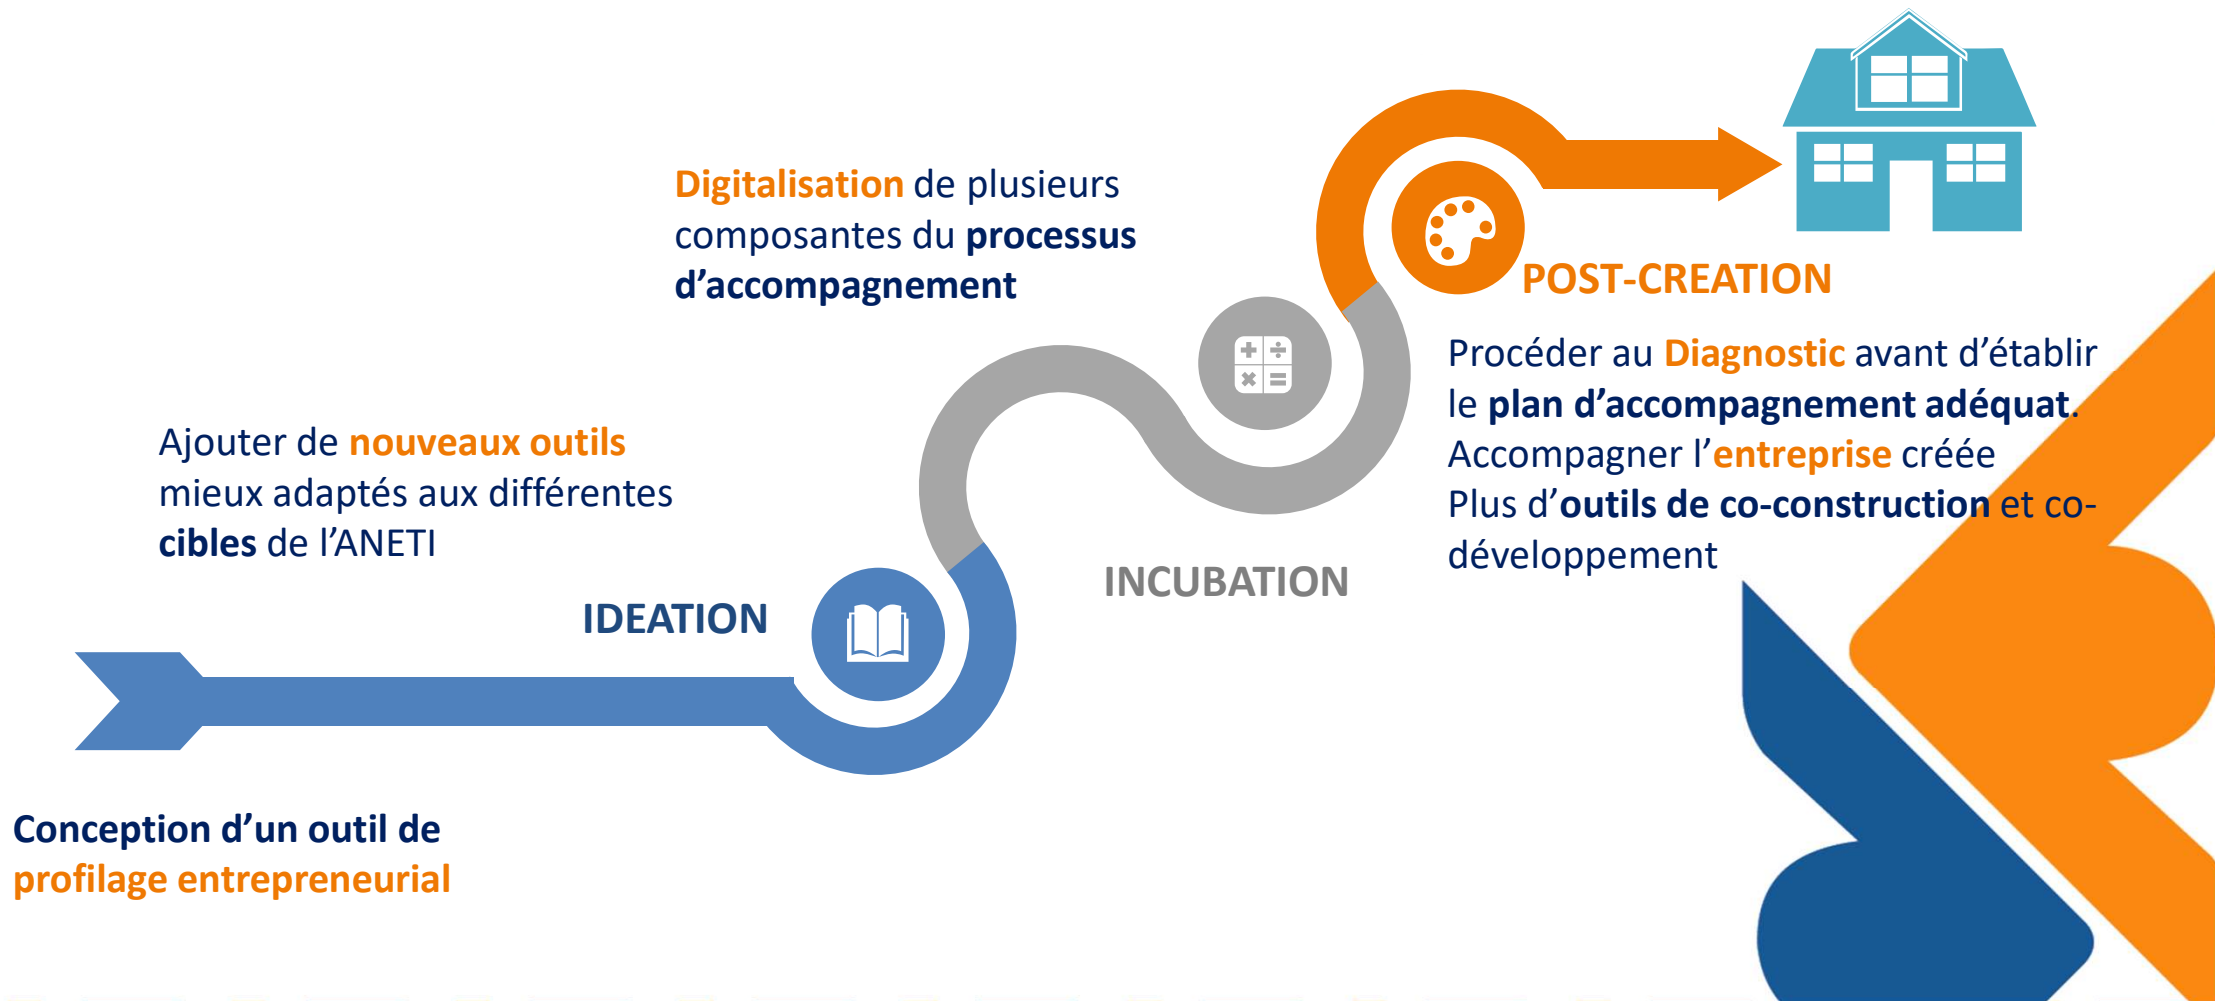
Digitalisation de plusieurs composantes du processus d'accompagnement

POST-CREATION

Procéder au Diagnostic avant d'établir le plan d'accompagnement adéquat.
Accompagner l'entreprise créée
Plus d'outils de co-construction et co-développement

Ajouter de nouveaux outils mieux adaptés aux différentes cibles de l'ANETI

IDEATION

INCUBATION

Conception d'un outil de profilage entrepreneurial